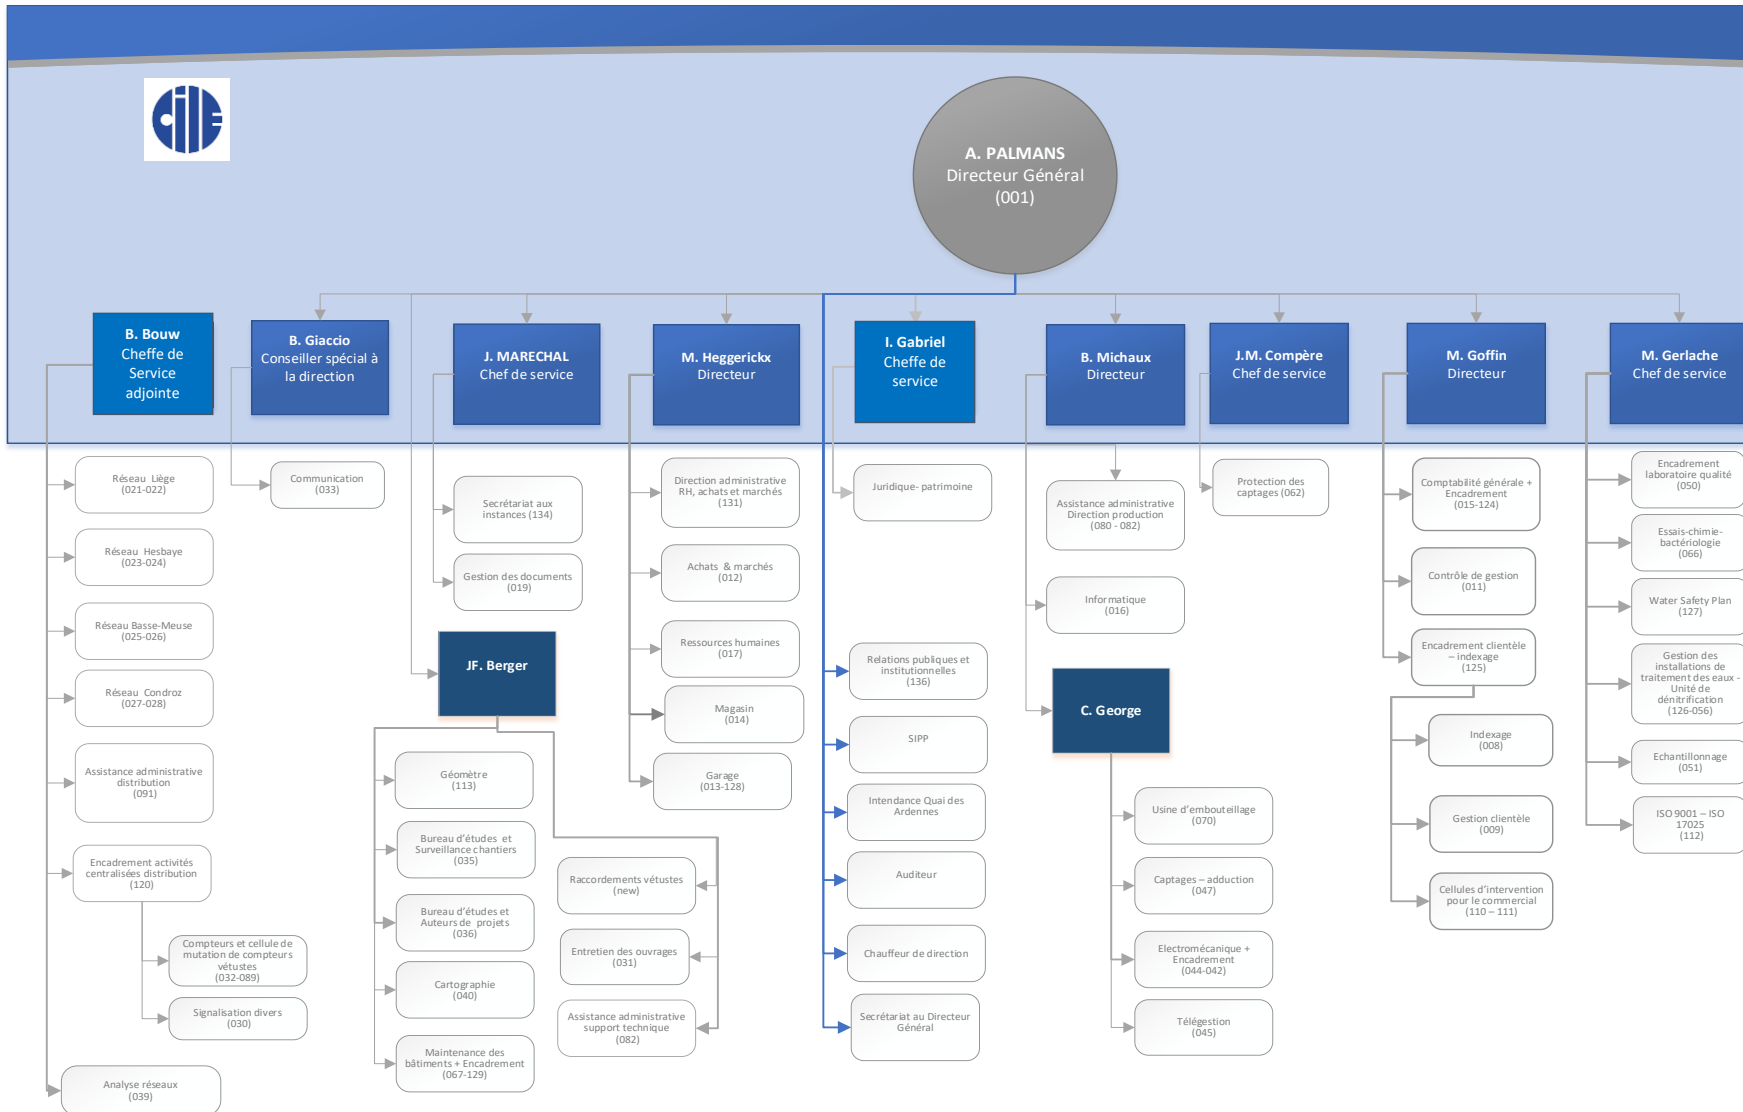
A. PALMANS
Directeur Général
(001)

B. Bouw
Cheffe de Service adjointe

Réseau Liège
(021-022)

Réseau Hesbaye
(023-024)

Réseau Basse-Meuse
(025-026)

Réseau Condroz
(027-028)

Assistance administrative distribution
(091)

Encadrement activités centralisées distribution
(120)

Compteurs et cellule de mutation de compteurs vétustes
(032-089)

Signalisation divers
(030)

Analyse réseaux
(039)

B. Giaccio
Conseiller spécial à la direction

Communication
(033)

J. MARECHAL
Chef de service

Secrétariat aux instances (134)

Gestion des documents
(019)

JF. Berger

Géomètre
(113)

Bureau d'études et Surveillance chantiers
(035)

Bureau d'études et Auteurs de projets
(036)

Cartographie
(040)

Maintenance des bâtiments + Encadrement
(067-129)

Raccordements vétustes
(new)

Entretien des ouvrages
(031)

Assistance administrative support technique
(082)

M. Heggerickx
Directeur

Direction administrative RH, achats et marchés
(131)

Achats & marchés
(012)

Ressources humaines
(017)

Magasin
(014)

Garage
(013-128)

I. Gabriel
Cheffe de service

Juridique- patrimoine

Relations publiques et institutionnelles
(136)

SIPP

Intendance Quai des Ardennes

Auditeur

Chauffeur de direction

Secrétariat au Directeur Général

B. Michaux
Directeur

Assistance administrative Direction production
(080 - 082)

Informatique
(016)

C. George

Usine d'embouteillage
(070)

Captages – adduction
(047)

Electromécanique + Encadrement
(044-042)

Télégestion
(045)

J.M. Compère
Chef de service

Protection des captages (062)

M. Goffin
Directeur

Comptabilité générale + Encadrement
(015-124)

Contrôle de gestion
(011)

Encadrement clientèle – indexage
(125)

Indexage
(008)

Gestion clientèle
(009)

Cellules d'intervention pour le commercial
(110 – 111)

M. Gerlache
Chef de service

Encadrement laboratoire qualité
(050)

Essais-chimie-bactériologie
(066)

Water Safety Plan
(127)

Gestion des installations de traitement des eaux - Unité de dénitrification
(126-056)

Echantillonnage
(051)

ISO 9001 – ISO 17025
(112)